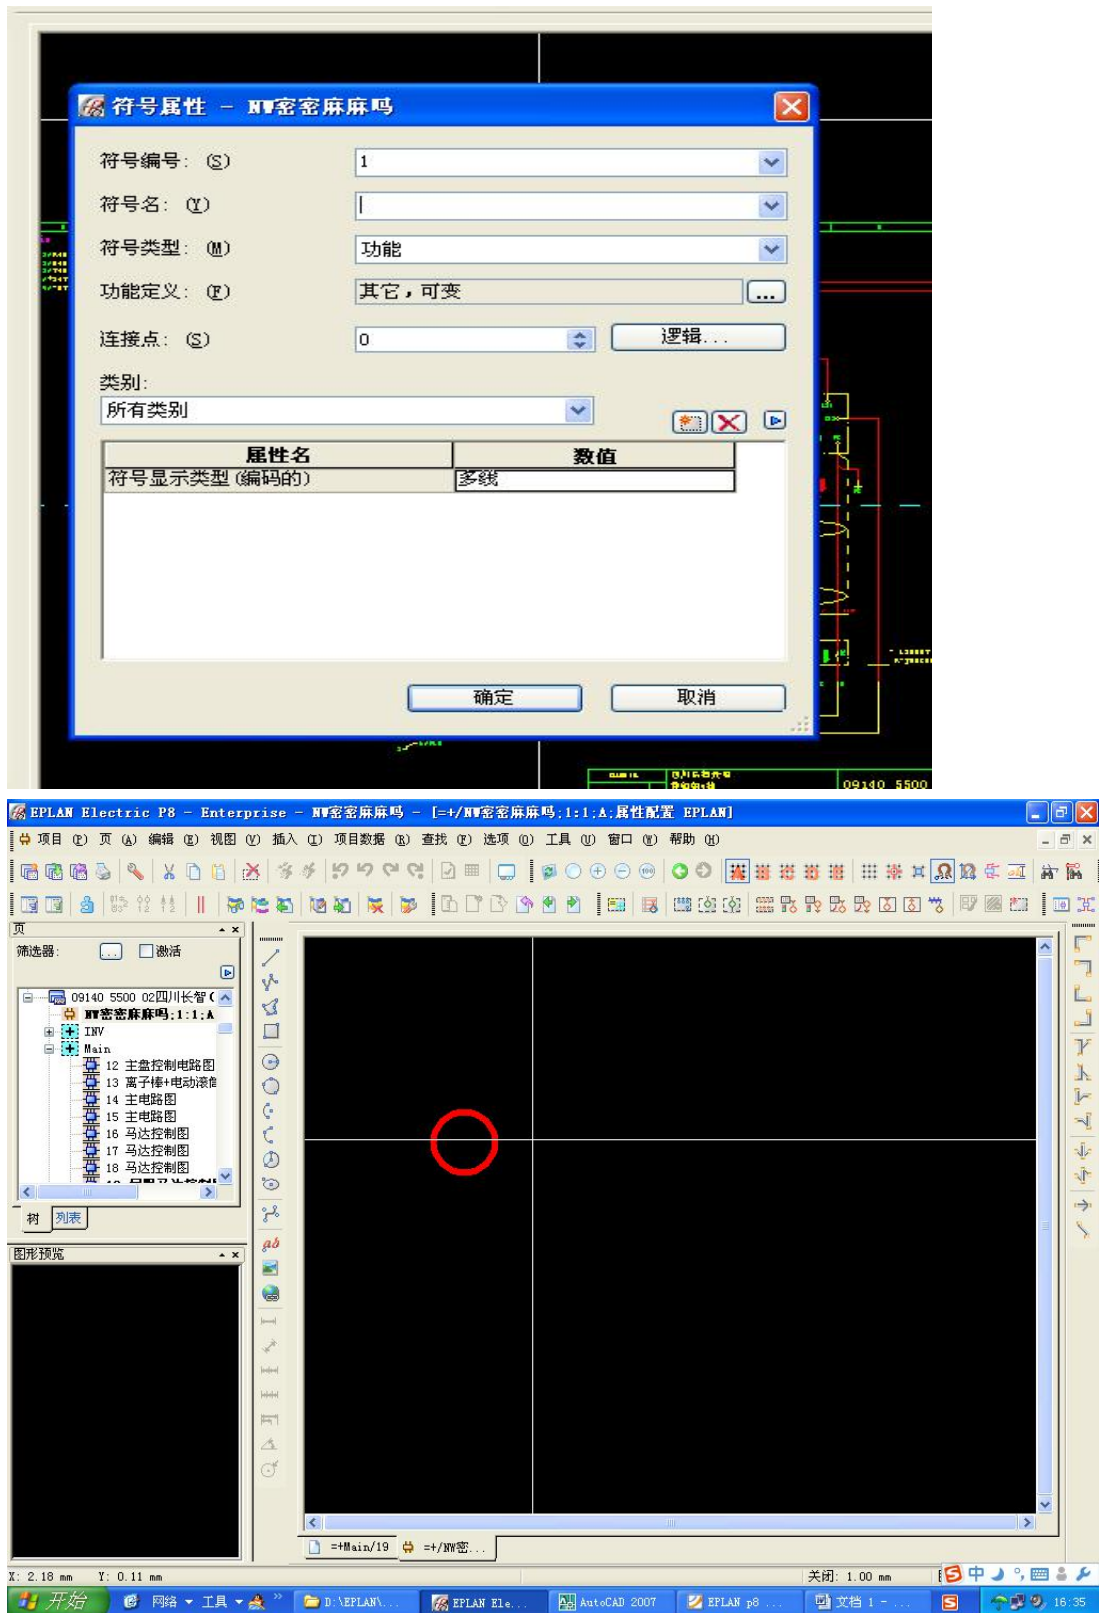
符号属性 – NW密密麻麻吗

符号编号: (S) 1
符号名: (Y)
符号类型: (M) 功能
功能定义: (F) 其它，可变 ...
连接点: (S) 0 逻辑...
类别:
所有类别

| 属性名 | 数值 |
|---|---|
| 符号显示类型 (编码的) | 多线 |

确定 取消

09140 5500

EPLAN Electric P8 – Enterprise – NW密密麻麻吗 – [=+/NW密密麻麻吗:1:1:A:属性配置 EPLAN]

项目 (P) 页 (A) 编辑 (E) 视图 (V) 插入 (I) 项目数据 (R) 查找 (F) 选项 (O) 工具 (U) 窗口 (W) 帮助 (H)

页
筛选器: ... 激活
09140 5500 02四川长智(
NW密密麻麻吗:1:1:A
INV
Main
12 主盘控制电路图
13 离子棒+电动滚筒
14 主电路图
15 主电路图
16 马达控制图
17 马达控制图
18 马达控制图
树 列表
图形预览

=+Main/19 =+/NW密...

X: 2.18 mm Y: 0.11 mm 关闭: 1.00 mm

开始 网络 工具 D:\EPLAN\... EPLAN Ele... AutoCAD 2007 EPLAN p8 ... 文档 1 - ... 16:35